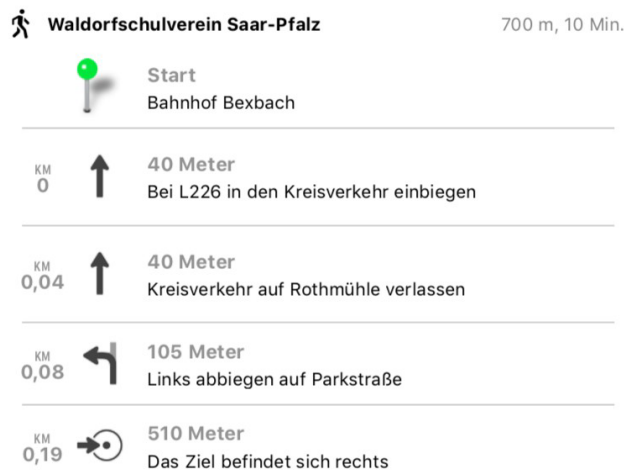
Waldorfschulverein Saar-Pfalz 700 m, 10 Min.

Start
Bahnhof Bexbach

KM
0
40 Meter
Bei L226 in den Kreisverkehr einbiegen

KM
0,04
40 Meter
Kreisverkehr auf Rothmühle verlassen

KM
0,08
105 Meter
Links abbiegen auf Parkstraße

KM
0,19
510 Meter
Das Ziel befindet sich rechts